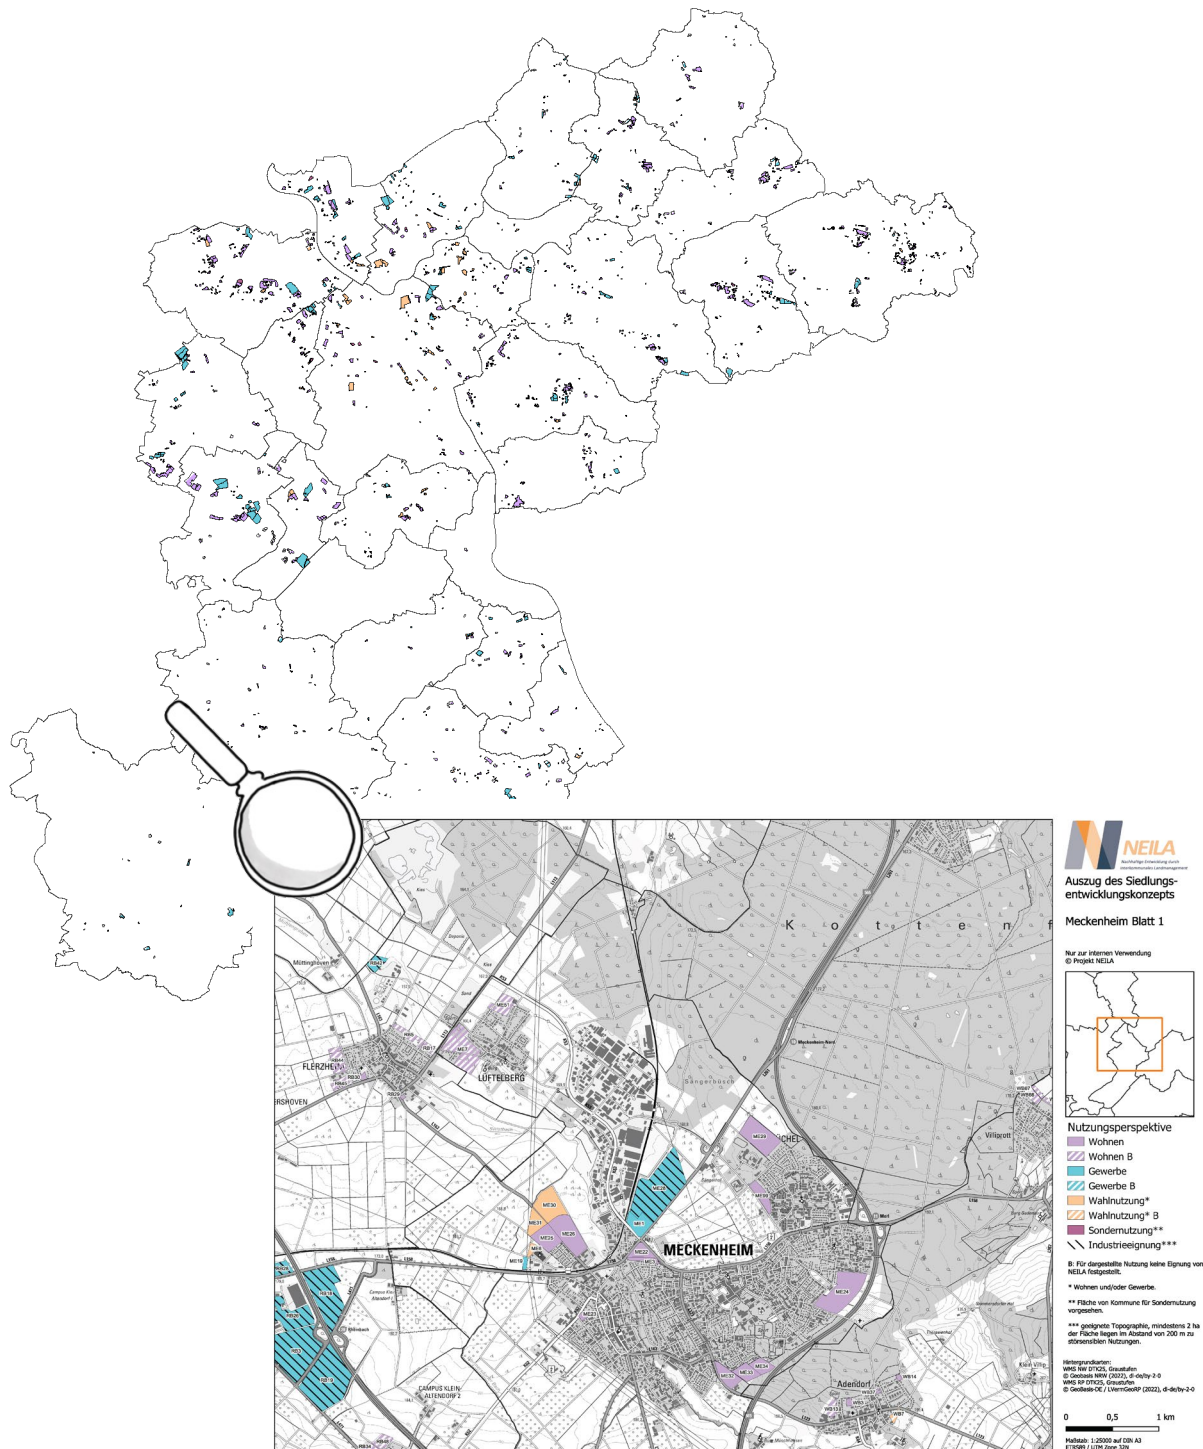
NEILA

Auszug des Siedlungsentwicklungskonzepts

Meckenheim Blatt 1

Nur zur internen Verwendung
© Projekt NEILA

Nutzungsperspektive
Wohnen
Wohnen B
Gewerbe
Gewerbe B
Wahlnutzung*
Wahlnutzung* B
Sondernutzung**
Industrieeignung***

B: Für dargestellte Nutzung keine Eignung von NEILA festgestellt.

* Wohnen und/oder Gewerbe.

** Fläche von Kommune für Sondernutzung vorgesehen.

*** geeignete Topographie, mindestens 2 ha der Fläche liegen im Abstand von 200 m zu störsensiblen Nutzungen.

Hintergrundkarten:
WMS NW DTK25, Graustufen
© Geobasis NRW (2022), dl-de/by-2-0
WMS RP DTK25, Graustufen
© GeoBasis-DE / LVermGeoRP (2022), dl-de/by-2-0

0 0,5 1 km

Maßstab: 1:25000 auf DIN A3
ETRS89 / UTM Zone 32N

K o t t e n

MECKENHEIM

LÜFTELBERG

FLERZHEIM

Villiprott

Adendorf

CAMPUS KLEIN-ALTENDORF 2

Mittinghoven

Sängerbusch

ME30

ME31

ME26

ME29

ME24

ME22

ME34

ME33

ME1

ME19

RB29

RB18

RB20

RB19

WB14

WB7